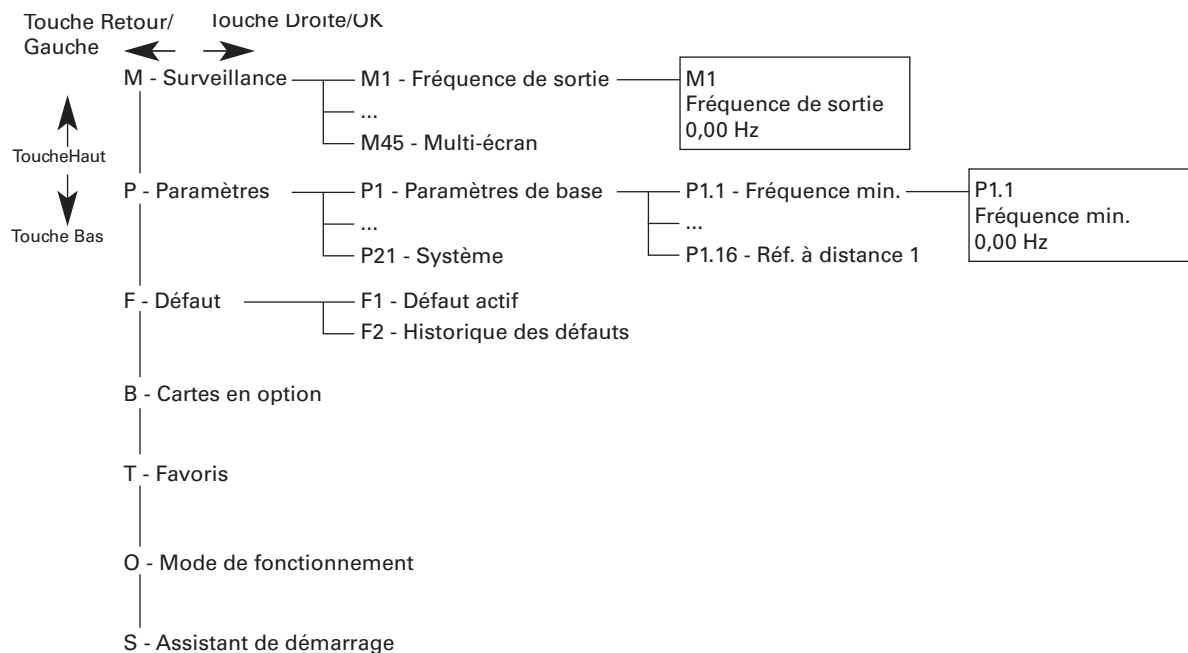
Touche Retour/ Gauche

Touche Droite/OK

ToucheHaut

Touche Bas

M - Surveillance

M1 - Fréquence de sortie

...

M45 - Multi-écran

M1
Fréquence de sortie
0,00 Hz

P - Paramètres

P1 - Paramètres de base

...

P21 - Système

P1.1 - Fréquence min.

...

P1.16 - Réf. à distance 1

P1.1
Fréquence min.
0,00 Hz

F - Défaut

F1 - Défaut actif

F2 - Historique des défauts

B - Cartes en option

T - Favoris

O - Mode de fonctionnement

S - Assistant de démarrage